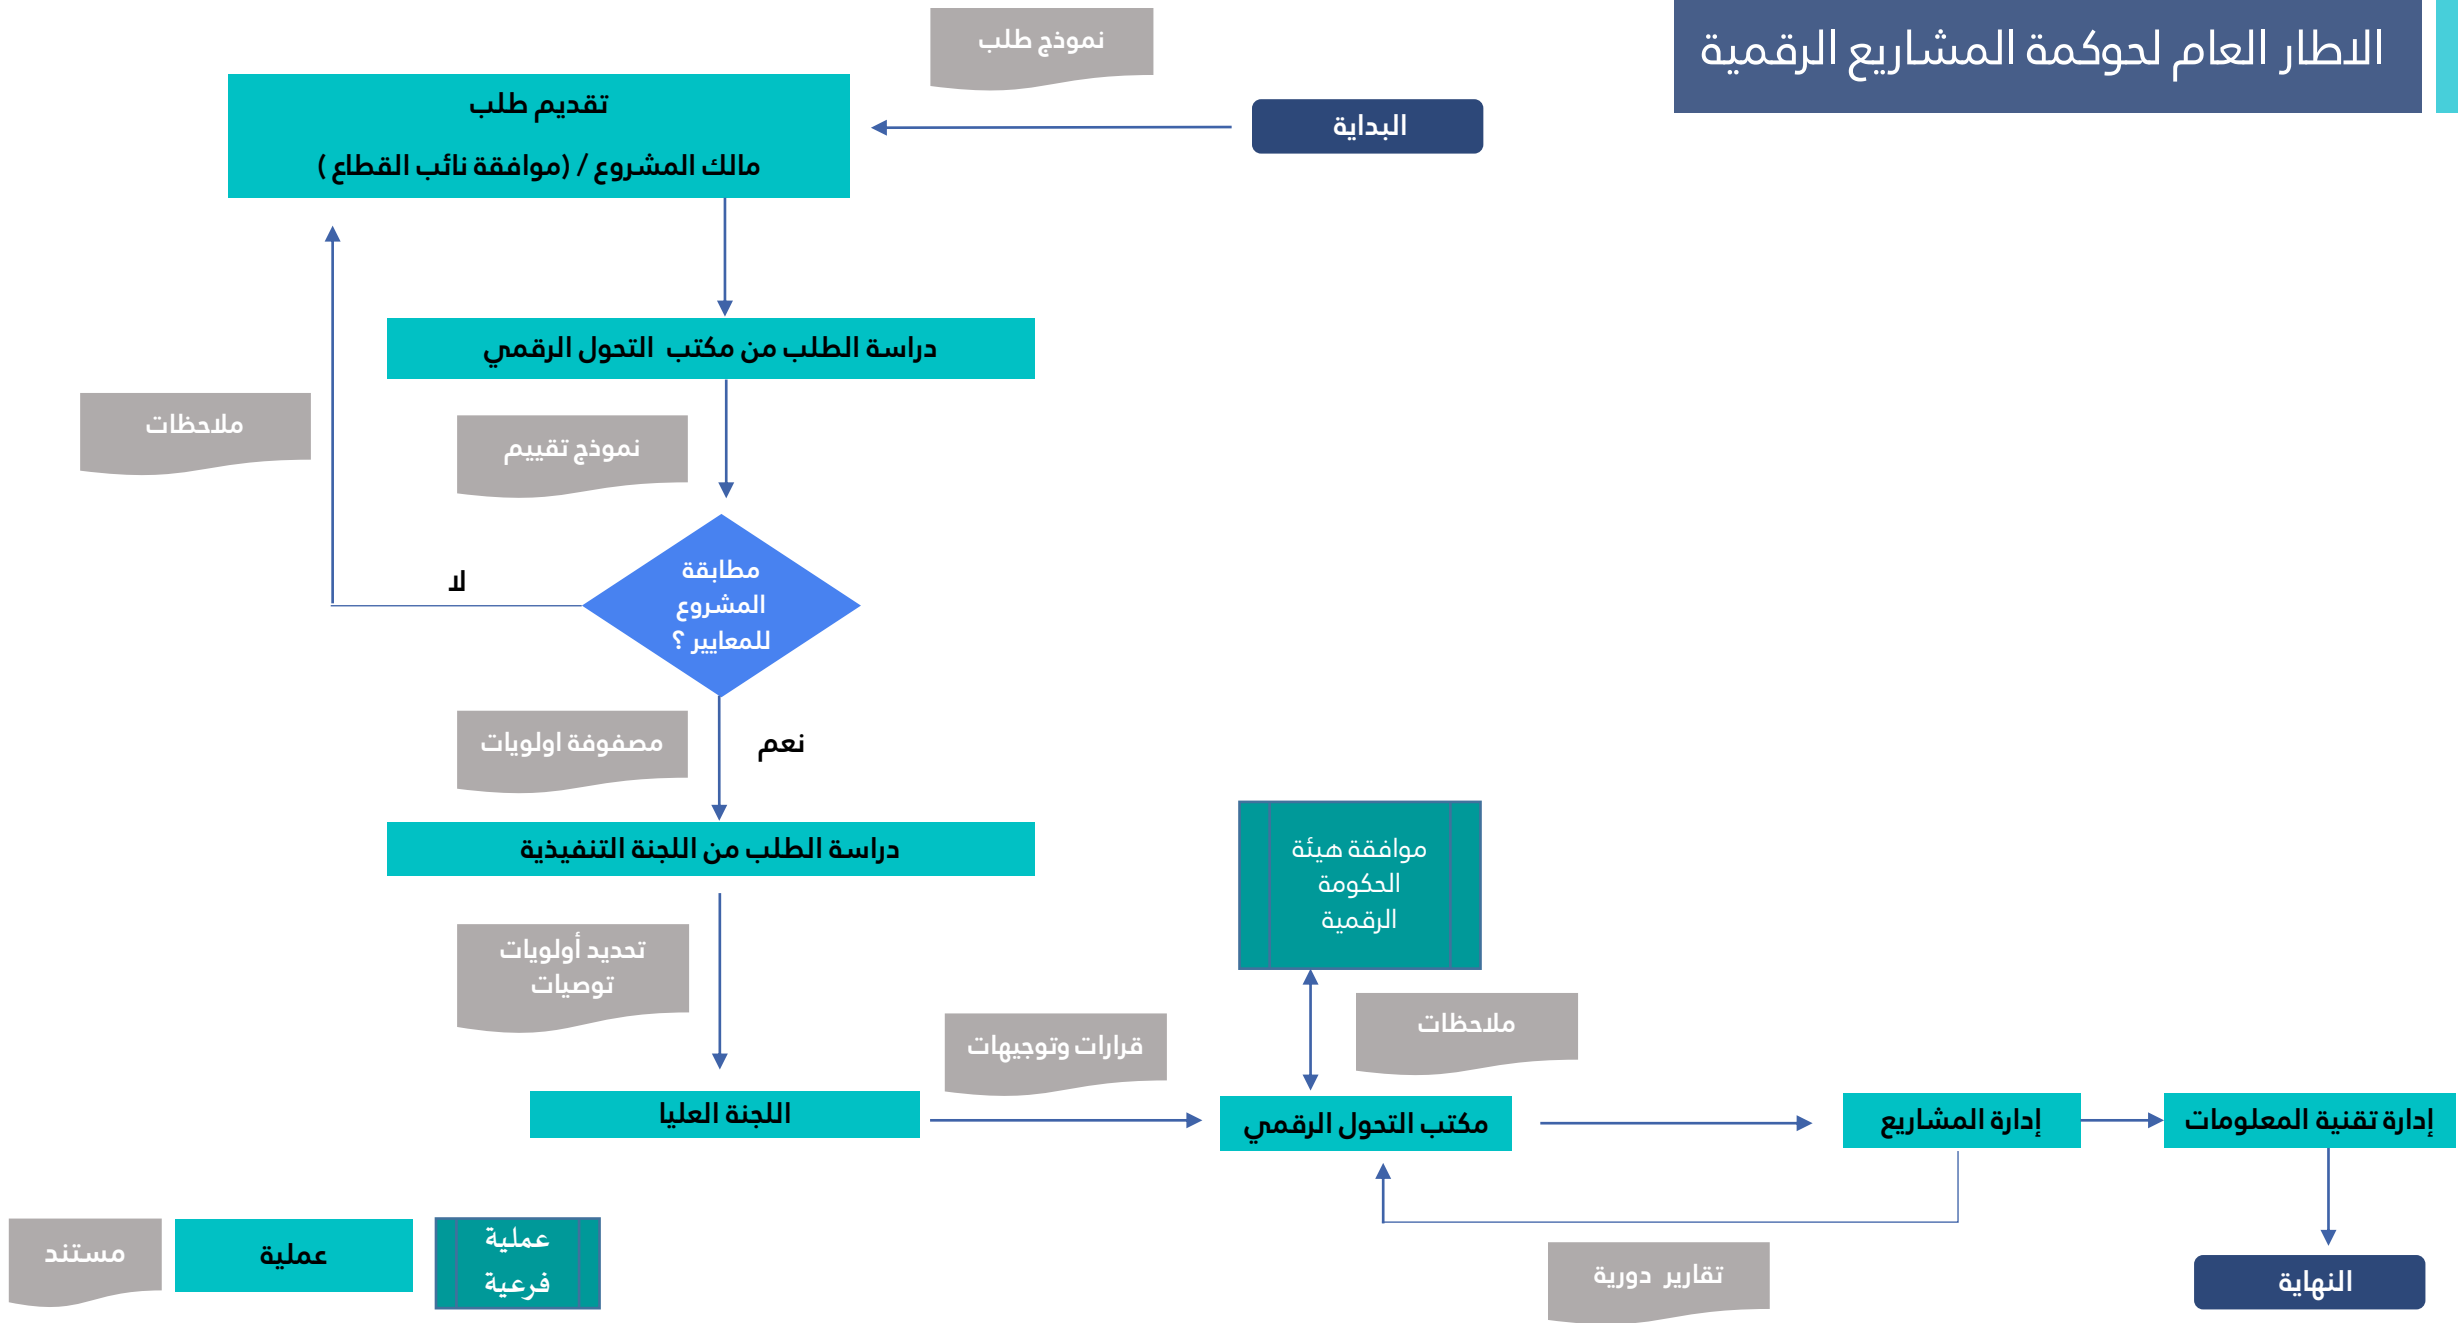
الاطار العام لحوكمة المشاريع الرقمية

نموذج طلب

البداية

تقديم طلب

مالك المشروع / (موافقة نائب القطاع )

دراسة الطلب من مكتب التحول الرقمي

ملاحظات

نموذج تقييم

مطابقة المشروع للمعايير ؟

لا

نعم

مصفوفة اولويات

دراسة الطلب من اللجنة التنفيذية

موافقة هيئة الحكومة الرقمية

تحديد أولويات توصيات

ملاحظات

قرارات وتوجيهات

اللجنة العليا

مكتب التحول الرقمي

إدارة المشاريع

إدارة تقنية المعلومات

تقارير دورية

النهاية

مستند

عملية

عملية فرعية